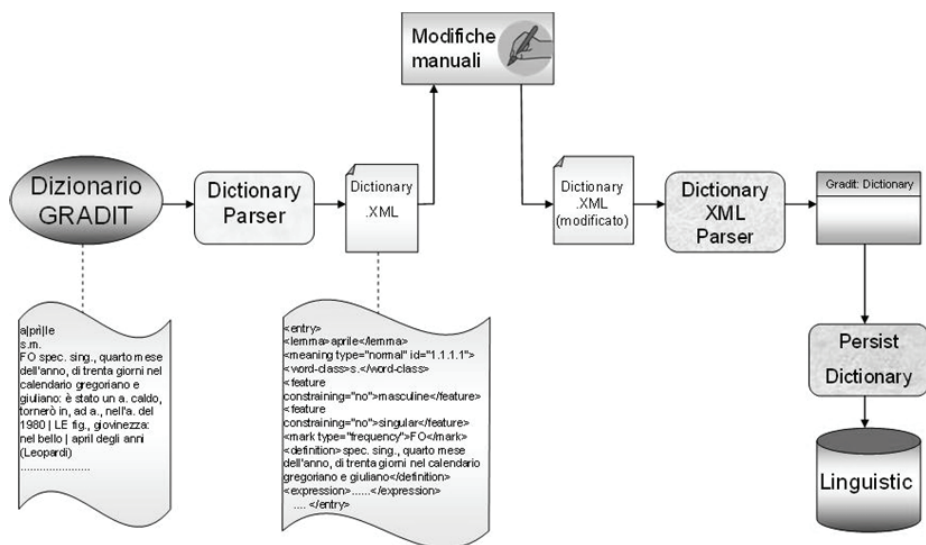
Modifiche manuali

Dizionario GRADIT

Dictionary Parser

Dictionary .XML

Dictionary .XML (modificato)

Dictionary XML Parser

Gradit: Dictionary

Persist Dictionary

Linguistic

a|pri|le
s.m.
FO spec. sing., quarto mese dell'anno, di trenta giorni nel calendario gregoriano e giuliano: è stato un a. caldo, tornerò in, ad a., nell'a. del 1980 | LE fig., giovinezza: nel bello | april degli anni (Leopardi)
......................

<entry>
<lemma>aprile</lemma>
<meaning type="normal" id="1.1.1.1">
<word-class>s.</word-class>
<feature constraining="no">masculine</feature>
<feature constraining="no">singular</feature>
<mark type="frequency">FO</mark>
<definition> spec. sing., quarto mese dell'anno, di trenta giorni nel calendario gregoriano e giuliano</definition>
<expression>......</expression>
.... </entry>